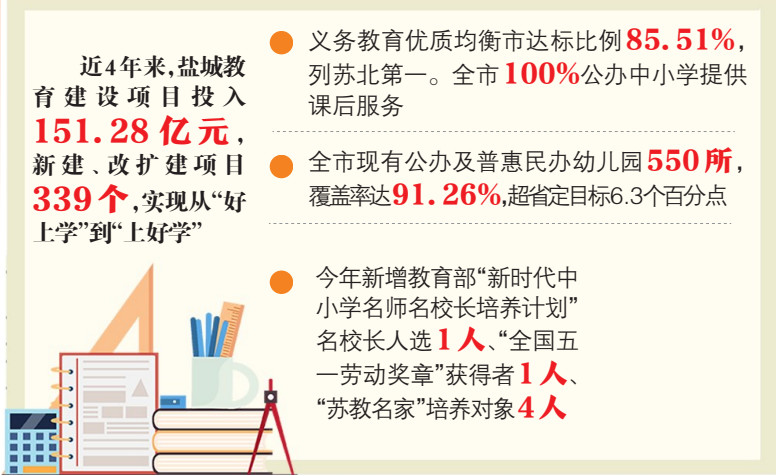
近4年来，盐城教育建设项目投入151.28亿元，新建、改扩建项目339个，实现从“好上学”到“上好学”

义务教育优质均衡市达标比例85.51%，列苏北第一。全市100%公办中小学提供课后服务

全市现有公办及普惠民办幼儿园550所，覆盖率达91.26%，超省定目标6.3个百分点

今年新增教育部“新时代中小学名师名校长培养计划”名校长人选1人、“全国五一劳动奖章”获得者1人、“苏教名家”培养对象4人